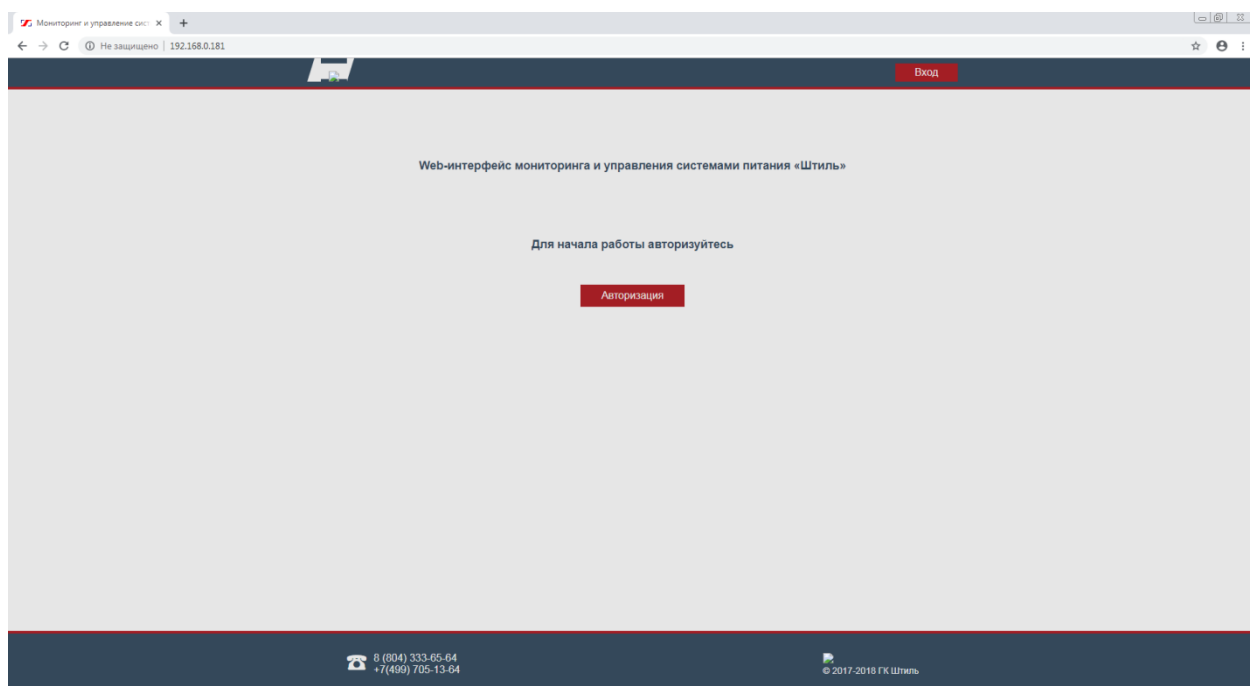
Мониторинг и управление сист ×
+
Не защищено | 192.168.0.181
Вход

Web-интерфейс мониторинга и управления системами питания «Штиль»

Для начала работы авторизуйтесь

Авторизация

8 (804) 333-65-64
+7(499) 705-13-64

© 2017-2018 ГК Штиль